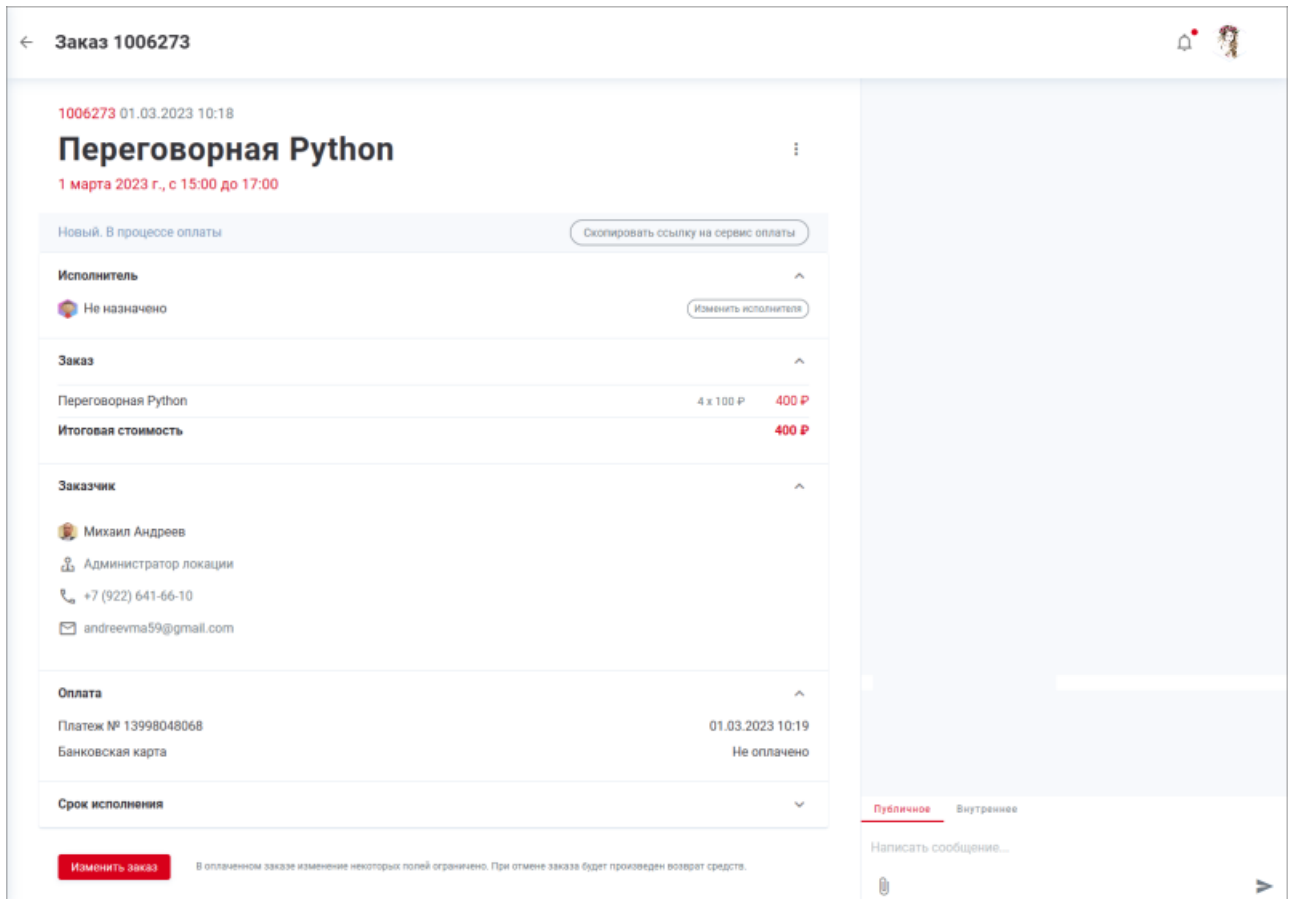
Заказ 1006273

1006273 01.03.2023 10:18

Переговорная Python

1 марта 2023 г., с 15:00 до 17:00

Новый. В процессе оплаты

Скопировать ссылку на сервис оплаты

Исполнитель

Не назначено

Изменить исполнителя

Заказ

| Переговорная Python | 4 x 100 ₽ | 400 ₽ |
|---|---|---|
| Итоговая стоимость | | 400 ₽ |

Заказчик

Михаил Андреев

Администратор локации

+7 (922) 641-66-10

andreevma59@gmail.com

Оплата

Платеж № 13998048068 01.03.2023 10:19

Банковская карта Не оплачено

Срок исполнения

Изменить заказ

В оплаченном заказе изменение некоторых полей ограничено. При отмене заказа будет произведен возврат средств.

Публичное Внутреннее

Написать сообщение...